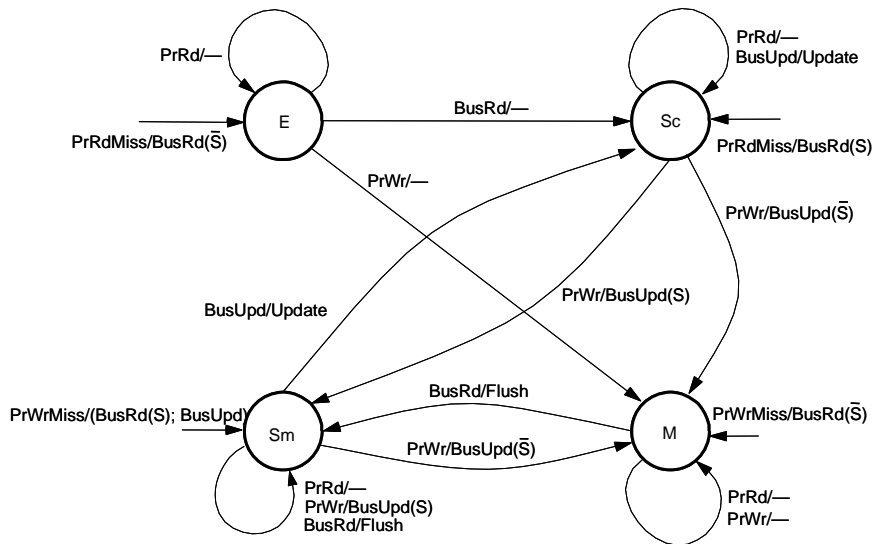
PrRd/—

E

PrRdMiss/BusRd($\bar{S}$)

BusRd/—

PrRd/—
BusUpd/Update

Sc

PrRdMiss/BusRd(S)

PrWr/—

PrWr/BusUpd($\bar{S}$)

BusUpd/Update

PrWr/BusUpd(S)

BusRd/Flush

PrWrMiss/(BusRd(S); BusUpd)

Sm

PrWr/BusUpd($\bar{S}$)

M

PrWrMiss/BusRd($\bar{S}$)

PrRd/—
PrWr/BusUpd(S)
BusRd/Flush

PrRd/—
PrWr/—